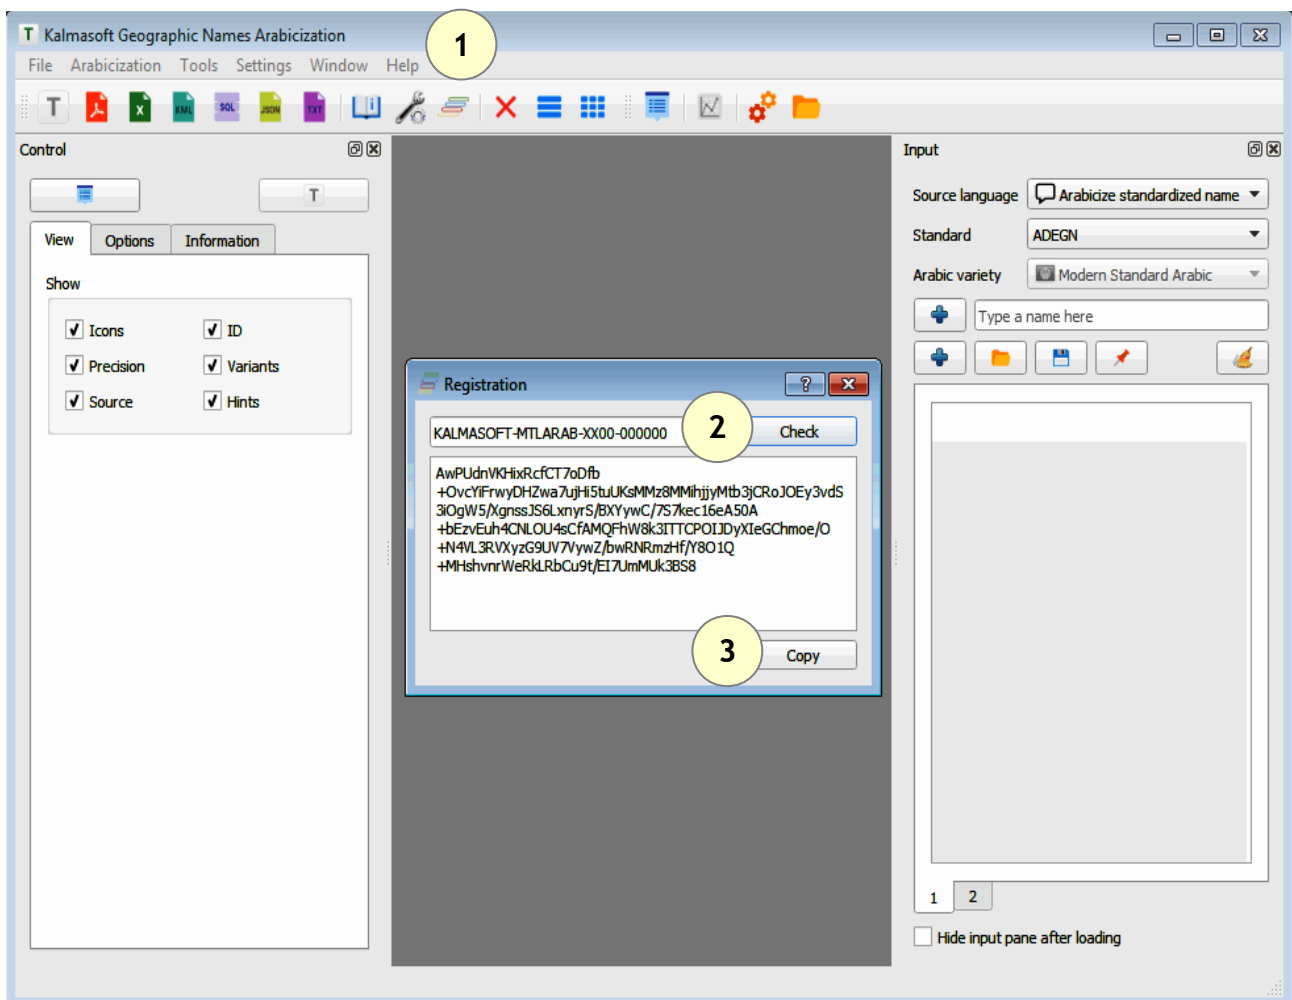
Kalmasoft Geographic Names Arabicization

1

File Arabicization Tools Settings Window Help

T X XML SQL JSON TXT

Control

T

View Options Information

Show

Icons ID
Precision Variants
Source Hints

Registration

?

KALMASOFT-MTLARAB-XX00-000000

2

Check

AwPUdnVKHixRcfCT7oDfb
+OvcYiFrwyDHZwa7ujHi5tuUKsMMz8MMihjjyMtb3jCRoJOEy3vdS
3iOgW5/XgnssJS6LxnyrS/BXYywC/7S7kec16eA50A
+bEzvEuh4CNLOU4sCfAMQFhW8k3ITTCPOIJDyXIeGChmoe/O
+N4VL3RVXyzG9UV7VywZ/bwRNRmzHf/Y8O1Q
+MHshvnrWeRkLRbCu9t/EI7UmMUk3BS8

3

Copy

Input

Source language Arabicize standardized name
Standard ADEGN
Arabic variety Modern Standard Arabic

Type a name here

1 2

Hide input pane after loading